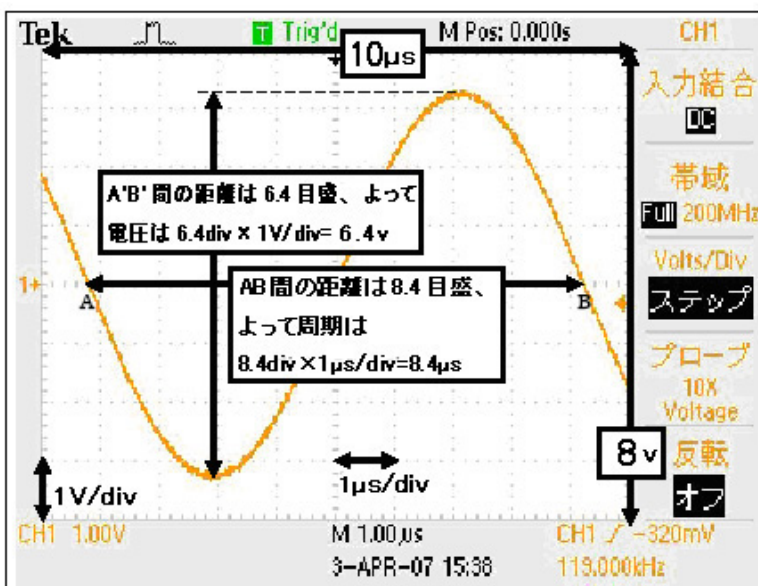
Tek T Trig'd M Pos: 0.000s CH1

10μs

入力結合
DC

帯域
Full 200MHz

Volts/Div
ステップ

プローブ
10X
Voltage

反転
オフ

A'B' 間の距離は 6.4 目盛、よって電圧は 6.4div × 1V/div= 6.4v

1+

A

B

AB 間の距離は 8.4 目盛、よって周期は 8.4div ×1μs/div=8.4μs

8v

1V/div

1μs/div

CH1 1.00V M 1.00μs CH1 ∕ -320mV

3-APR-07 15:38 119.000kHz